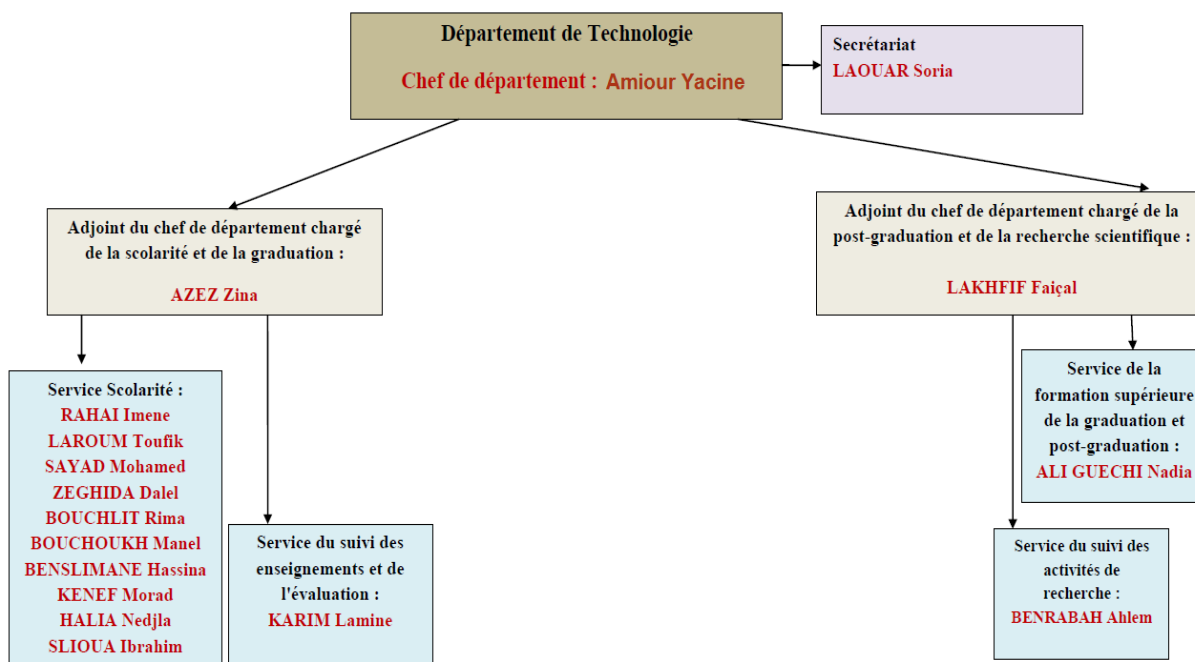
Département de Technologie

Chef de département : Amiour Yacine

Secrétariat
LAOUAR Soria

Adjoint du chef de département chargé de la scolarité et de la graduation :

AZEZ Zina

Adjoint du chef de département chargé de la post-graduation et de la recherche scientifique :

LAKHFIF Faiçal

Service Scolarité :
RAHAI Imene
LAROUM Toufik
SAYAD Mohamed
ZEGHIDA Dalel
BOUCHLIT Rima
BOUCHOUKH Manel
BENSLIMANE Hassina
KENEF Morad
HALIA Nedjla
SLIOUA Ibrahim

Service du suivi des enseignements et de l'évaluation :
KARIM Lamine

Service de la formation supérieure de la graduation et post-graduation :
ALI GUECHI Nadia

Service du suivi des activités de recherche :
BENRABAH Ahlem